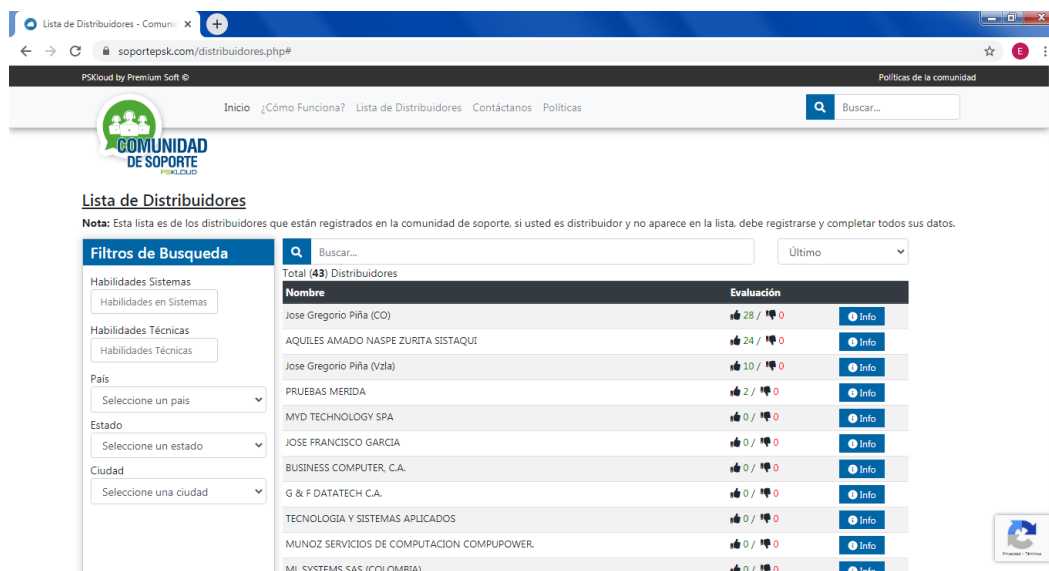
Lista de Distribuidores - Comunic ×
+
soportepsk.com/distribuidores.php#
E

PSKloud by Premium Soft ©
Políticas de la comunidad

Inicio ¿Cómo Funciona? Lista de Distribuidores Contáctanos Políticas
Buscar...

COMUNIDAD DE SOPORTE PSKLOUD

Lista de Distribuidores

**Nota:** Esta lista es de los distribuidores que están registrados en la comunidad de soporte, si usted es distribuidor y no aparece en la lista, debe registrarse y completar todos sus datos.

Filtros de Busqueda

Habilidades Sistemas
Habilidades en Sistemas
Habilidades Técnicas
Habilidades Técnicas
País
Seleccione un pais
Estado
Seleccione un estado
Ciudad
Seleccione una ciudad

Buscar...
Último
Total (**43**) Distribuidores

| Nombre | Evaluación | |
|---|---|---|
| Jose Gregorio Piña (CO) | 28 / 0 | Info |
| AQUILES AMADO NASPE ZURITA SISTAQUI | 24 / 0 | Info |
| Jose Gregorio Piña (Vzla) | 10 / 0 | Info |
| PRUEBAS MERIDA | 2 / 0 | Info |
| MYD TECHNOLOGY SPA | 0 / 0 | Info |
| JOSE FRANCISCO GARCIA | 0 / 0 | Info |
| BUSINESS COMPUTER, C.A. | 0 / 0 | Info |
| G & F DATATECH C.A. | 0 / 0 | Info |
| TECNOLOGIA Y SISTEMAS APLICADOS | 0 / 0 | Info |
| MUNOZ SERVICIOS DE COMPUTACION COMPUPOWER. | 0 / 0 | Info |
| ML SYSTEMS SAS (COLOMBIA) | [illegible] | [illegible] |

Privacidad - Términos